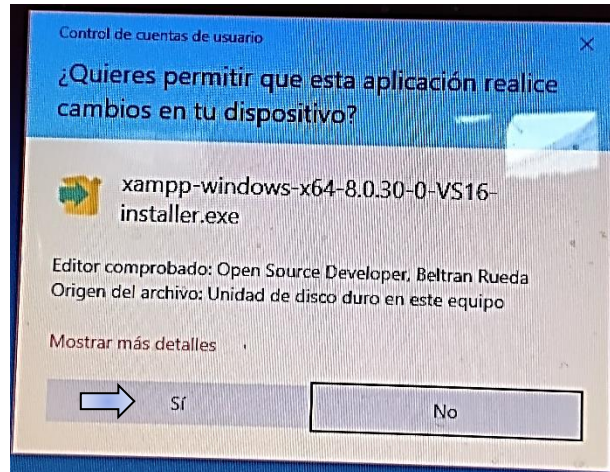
Control de cuentas de usuario

×

¿Quieres permitir que esta aplicación realice cambios en tu dispositivo?

xampp-windows-x64-8.0.30-0-VS16-installer.exe

Editor comprobado: Open Source Developer, Beltran Rueda
Origen del archivo: Unidad de disco duro en este equipo

Mostrar más detalles

Sí

No